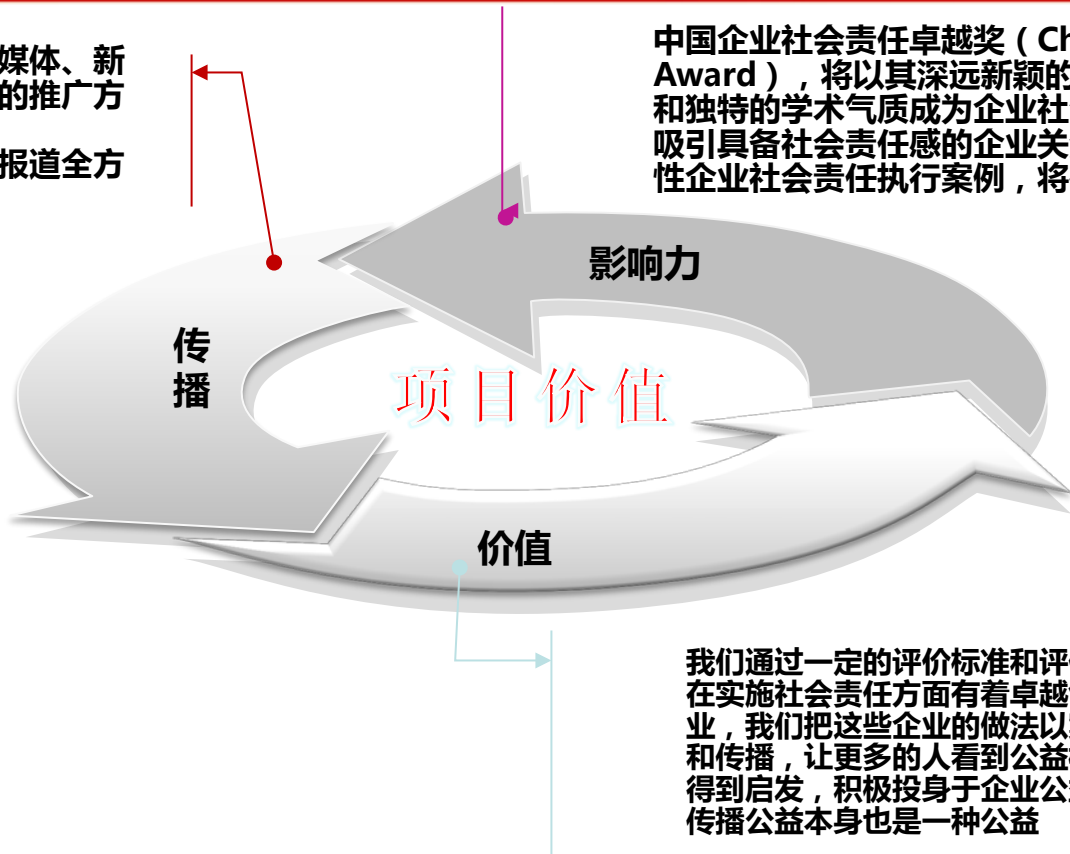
媒体、新
的推广方

报道全方

中国企业社会责任卓越奖（Ch
Award），将以其深远新颖的
和独特的学术气质成为企业社
吸引具备社会责任感的企业关
性企业社会责任执行案例，将

影响力

传
播

项目价值

价值

我们通过一定的评价标准和评
在实施社会责任方面有着卓越
业，我们把这些企业的做法以
和传播，让更多的人看到公益
得到启发，积极投身于企业公
传播公益本身也是一种公益